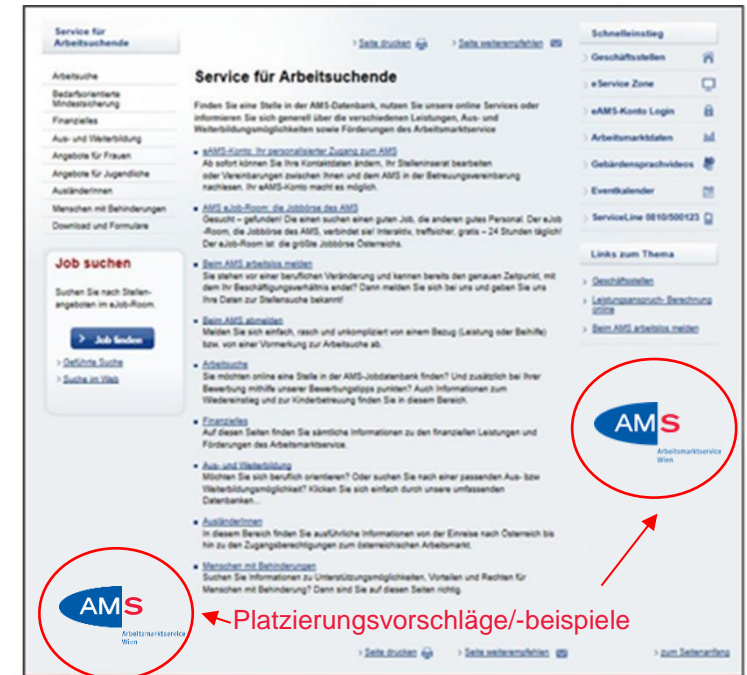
Service für Arbeitsuchende

Arbeitsuche
Bedarfsorientierte Mindestsicherung
Finanzielles
Aus- und Weiterbildung
Angebote für Frauen
Angebote für Jugendliche
AusländerInnen
Menschen mit Behinderungen
Download und Formulare

Job suchen

Suchen Sie nach Stellenangeboten im eJob-Room.

Job finden

› Geführte Suche
› Suche im Web

› Seite drucken › Seite weiterempfehlen

Service für Arbeitsuchende

Finden Sie eine Stelle in der AMS-Datenbank, nutzen Sie unsere online Services oder informieren Sie sich generell über die verschiedenen Leistungen, Aus- und Weiterbildungsmöglichkeiten sowie Förderungen des Arbeitsmarktservice

eAMS-Konto: Ihr persönlicher Zugang zum AMS
Ab sofort können Sie Ihre Kontaktdaten ändern, Ihr Stelleninserat bearbeiten oder Vereinbarungen zwischen Ihnen und dem AMS in der Betreuungsvereinbarung nachlesen. Ihr eAMS-Konto macht es möglich.

AMS eJob-Room: die Jobbörse des AMS
Gesucht – gefunden! Die einen suchen einen guten Job, die anderen gutes Personal. Der eJob-Room, die Jobbörse des AMS, verbindet sie! Interaktiv, treffsicher, gratis – 24 Stunden täglich! Der eJob-Room ist die größte Jobbörse Österreichs.

Beim AMS arbeitslos melden
Sie stehen vor einer beruflichen Veränderung und kennen bereits den genauen Zeitpunkt, mit dem Ihr Beschäftigungsverhältnis endet? Dann melden Sie sich bei uns und geben Sie uns Ihre Daten zur Stellensuche bekannt!

Beim AMS abmelden
Melden Sie sich einfach, rasch und unkompliziert von einem Bezug (Leistung oder Beihilfe) bzw. von einer Vormerkung zur Arbeitsuche ab.

Arbeitsuche
Sie möchten online eine Stelle in der AMS-Jobdatenbank finden? Und zusätzlich bei Ihrer Bewerbung mithilfe unserer Bewerbungstipps punkten? Auch Informationen zum Wiedereinstieg und zur Kinderbetreuung finden Sie in diesem Bereich.

Finanzielles
Auf diesen Seiten finden Sie sämtliche Informationen zu den finanziellen Leistungen und Förderungen des Arbeitsmarktservice.

Aus- und Weiterbildung
Möchten Sie sich beruflich orientieren? Oder suchen Sie nach einer passenden Aus- bzw. Weiterbildungsmöglichkeit? Klicken Sie sich einfach durch unsere umfassenden Datenbanken...

AusländerInnen
In diesem Bereich finden Sie ausführliche Informationen von der Einreise nach Österreich bis hin zu den Zugangsberechtigungen zum österreichischen Arbeitsmarkt.

Menschen mit Behinderungen
Suchen Sie Informationen zu Unterstützungsmöglichkeiten, Vorteilen und Rechten für Menschen mit Behinderung? Dann sind Sie auf diesen Seiten richtig.

› Seite drucken › Seite weiterempfehlen › zum Seitenanfang

Schnelleinstieg
Geschäftsstellen
eService Zone
eAMS-Konto Login
Arbeitsmarktdaten
Gebärdensprachvideos
Eventkalender
ServiceLine 0810/500123

Links zum Thema
› Geschäftsstellen
› Leistungsanspruch- Berechnung online
› Beim AMS arbeitslos melden

AMS
Arbeitsmarktservice Wien

AMS
Arbeitsmarktservice Wien

Platzierungsvorschläge/-beispiele